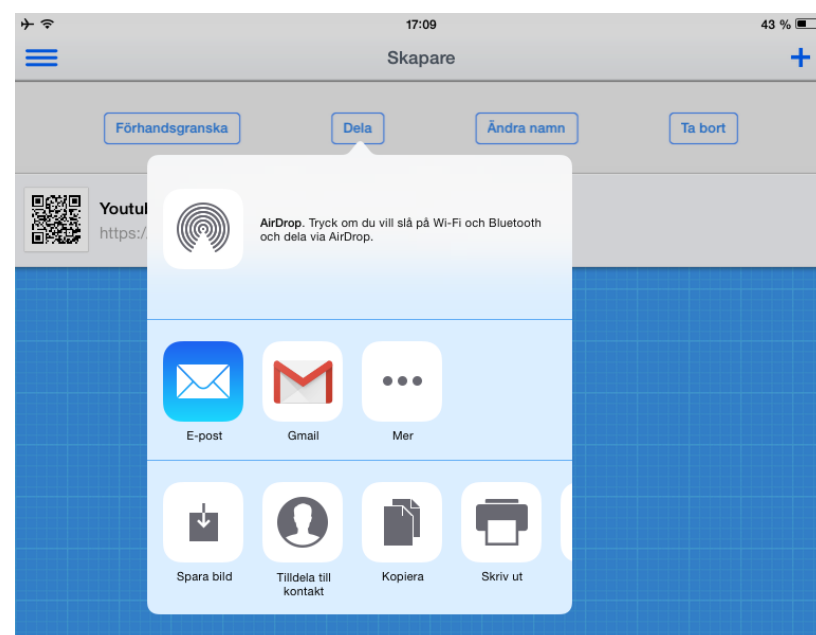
17:09

43 %

Skapare

+

Förhandsgranska

Dela

Ändra namn

Ta bort

Youtu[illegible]

https:/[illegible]

AirDrop. Tryck om du vill slå på Wi-Fi och Bluetooth och dela via AirDrop.

E-post

Gmail

Mer

Spara bild

Tilldela till kontakt

Kopiera

Skriv ut